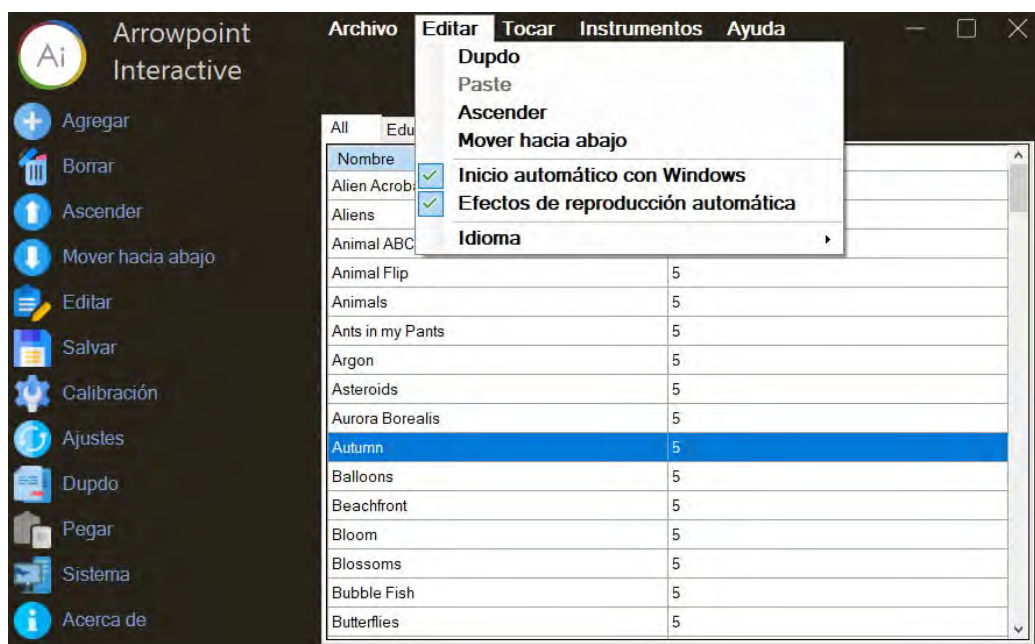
Ai
Arrowpoint Interactive

Agregar
Borrar
Ascender
Mover hacia abajo
Editar
Salvar
Calibración
Ajustes
Dupdo
Pegar
Sistema
Acerca de

Archivo Editar Tocar Instrumentos Ayuda

Dupdo
Paste
Ascender
Mover hacia abajo
Inicio automático con Windows
Efectos de reproducción automática
Idioma

All Edu

| Nombre | |
|---|---|
| Alien Acrob | |
| Aliens | |
| Animal ABC | |
| Animal Flip | 5 |
| Animals | 5 |
| Ants in my Pants | 5 |
| Argon | 5 |
| Asteroids | 5 |
| Aurora Borealis | 5 |
| Autumn | 5 |
| Balloons | 5 |
| Beachfront | 5 |
| Bloom | 5 |
| Blossoms | 5 |
| Bubble Fish | 5 |
| Butterflies | 5 |